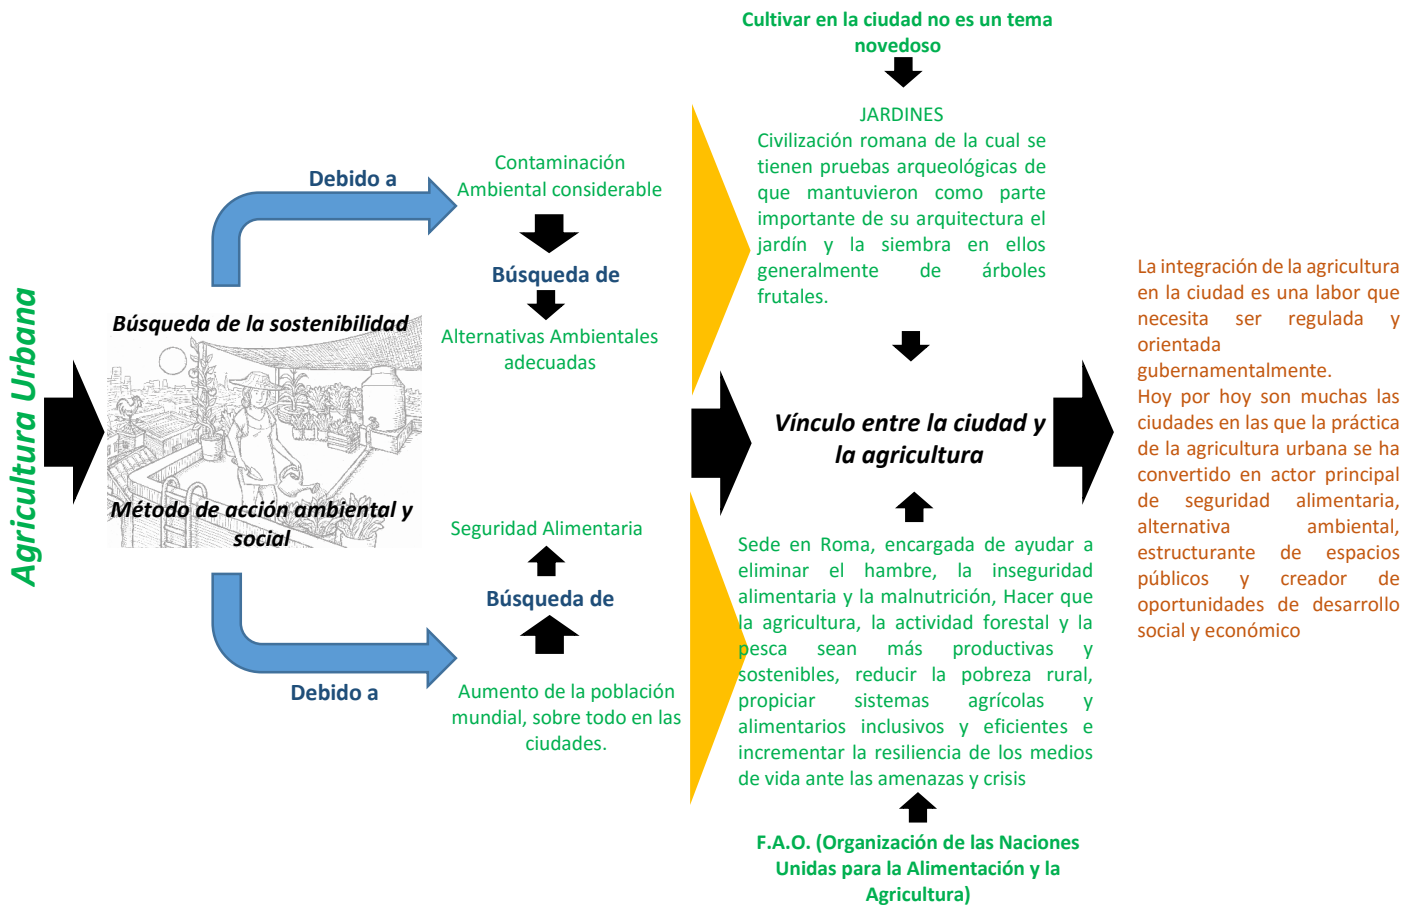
Agricultura Urbana

Búsqueda de la sostenibilidad

Método de acción ambiental y social

Debido a

Contaminación Ambiental considerable

Búsqueda de

Alternativas Ambientales adecuadas

Seguridad Alimentaria

Búsqueda de

Debido a

Aumento de la población mundial, sobre todo en las ciudades.

Cultivar en la ciudad no es un tema novedoso

JARDINES
Civilización romana de la cual se tienen pruebas arqueológicas de que mantuvieron como parte importante de su arquitectura el jardín y la siembra en ellos generalmente de árboles frutales.

Vínculo entre la ciudad y la agricultura

Sede en Roma, encargada de ayudar a eliminar el hambre, la inseguridad alimentaria y la malnutrición, Hacer que la agricultura, la actividad forestal y la pesca sean más productivas y sostenibles, reducir la pobreza rural, propiciar sistemas agrícolas y alimentarios inclusivos y eficientes e incrementar la resiliencia de los medios de vida ante las amenazas y crisis

F.A.O. (Organización de las Naciones Unidas para la Alimentación y la Agricultura)

La integración de la agricultura en la ciudad es una labor que necesita ser regulada y orientada gubernamentalmente.
Hoy por hoy son muchas las ciudades en las que la práctica de la agricultura urbana se ha convertido en actor principal de seguridad alimentaria, alternativa ambiental, estructurante de espacios públicos y creador de oportunidades de desarrollo social y económico